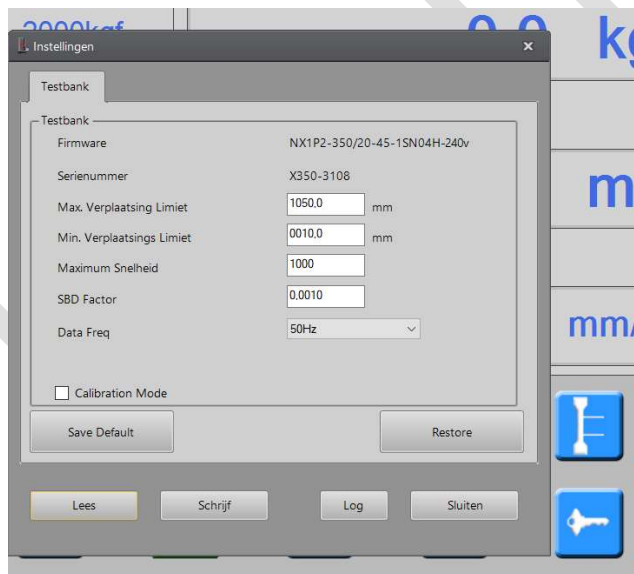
2000kgf

0.0 kg

m

mm/

Instellingen ×

Testbank

Testbank

Firmware NX1P2-350/20-45-1SN04H-240v

Serienummer X350-3108

Max. Verplaatsing Limiet 1050,0 mm

Min. Verplaatsings Limiet 0010,0 mm

Maximum Snelheid 1000

SBD Factor 0,0010

Data Freq 50Hz

Calibration Mode

Save Default

Restore

Lees

Schrijf

Log

Sluiten